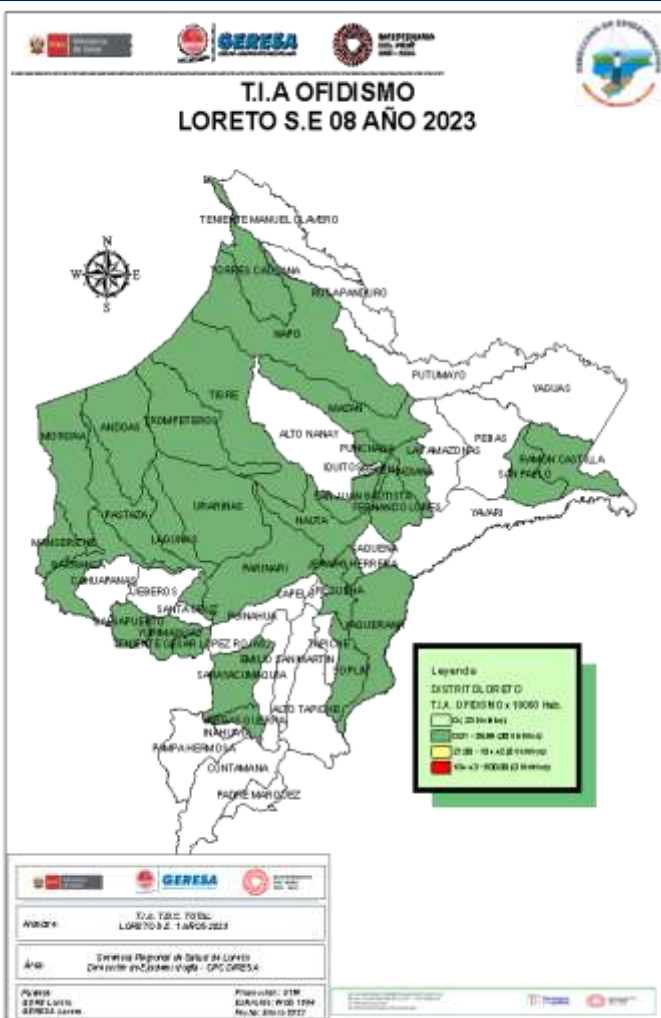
GERESA

T.I.A OFIDISMO
LORETO S.E 08 AÑO 2023

N
W E
S

TENIENTE MANUEL CLAVERO
TORRES CAUSANA
ROSA PANDURO
NAPO
PUTUMAYO
YAGUAS
TIGRE
MAZAN
MORONA
ANDOAS
TROMPETEROS
ALTO NANAY
PUNCHANA
LAS AMAZONAS
PEBAS
RAMON CASTILLA
SAN PABLO
IQUITOS
INDIANA
SAN JUAN BAUTISTA
FERNANDO LORES
YAVARI
PASTAZA
URARINAS
NAUTA
MANSERICHE
LAGUNAS
BARRANCA
CAHUAPANAS
PARINARI
SOPLIN
YAQUERANA
JEBEROS
SANTA CRUZ
TAPICHE
YURIMAGUAS
TENIENTE CESAR LOPEZ ROJAS
SARAYACU
EMILIO SAN MARTIN
ALTO TAPICHE
INAHUAYA
PAMPA HERMOSA
CONTAMANA
PADRE MARQUEZ

Leyenda
DISTRITO LORETO
T.I.A. OFIDISMO x 10000 Hab.
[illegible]
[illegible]
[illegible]
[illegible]

GERESA
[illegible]
T.I.A. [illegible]
LORETO S.E. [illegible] AÑO 2023
Área: Gerencia Regional de Salud de Loreto
Dirección de Epidemiología - CPC GERESA
Fuente: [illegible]
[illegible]